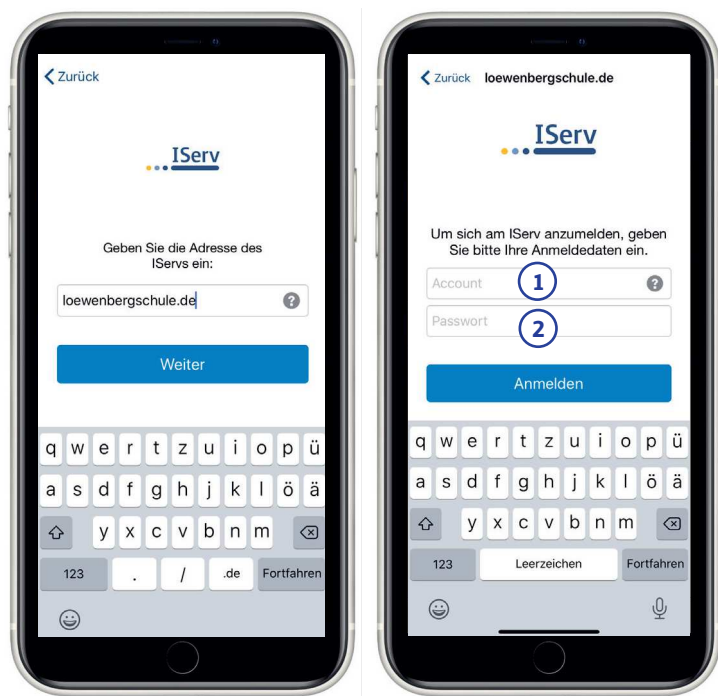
Zurück

IServ

Geben Sie die Adresse des IServs ein:

loewenbergschule.de

Weiter

q w e r t z u i o p ü
a s d f g h j k l ö ä
y x c v b n m
123 . / .de Fortfahren

Zurück loewenbergschule.de

IServ

Um sich am IServ anzumelden, geben Sie bitte Ihre Anmeldedaten ein.

Account 1

Passwort 2

Anmelden

q w e r t z u i o p ü
a s d f g h j k l ö ä
y x c v b n m
123 Leerzeichen Fortfahren